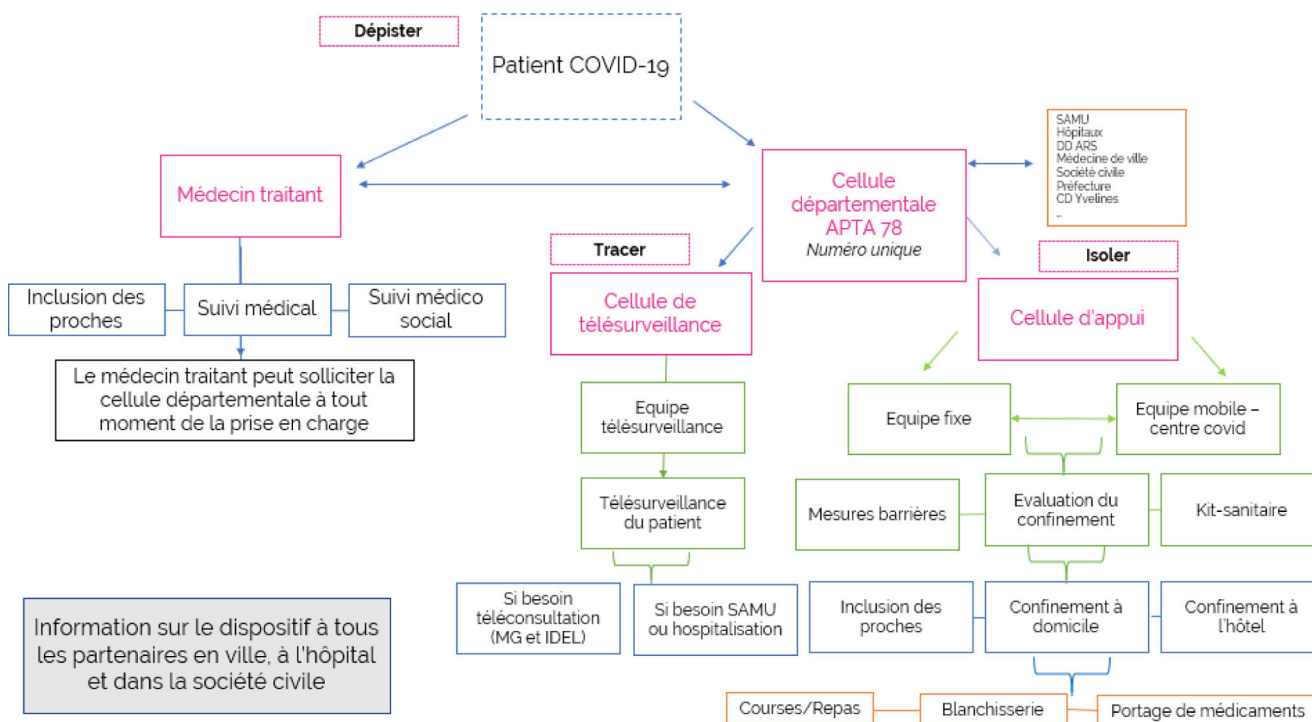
Dépister

Patient COVID-19

Médecin traitant

Cellule départementale APTA 78
*Numéro unique*

SAMU
Hôpitaux
DD ARS
Médecine de ville
Société civile
Préfecture
CD Yvelines
..

Inclusion des proches

Suivi médical

Suivi médico social

Le médecin traitant peut solliciter la cellule départementale à tout moment de la prise en charge

Tracer

Cellule de télésurveillance

Equipe télésurveillance

Télésurveillance du patient

Si besoin téléconsultation (MG et IDEL)

Si besoin SAMU ou hospitalisation

Isoler

Cellule d'appui

Equipe fixe

Equipe mobile – centre covid

Mesures barrières

Evaluation du confinement

Kit-sanitaire

Inclusion des proches

Confinement à domicile

Confinement à l'hôtel

Courses/Repas

Blanchisserie

Portage de médicaments

Information sur le dispositif à tous les partenaires en ville, à l'hôpital et dans la société civile